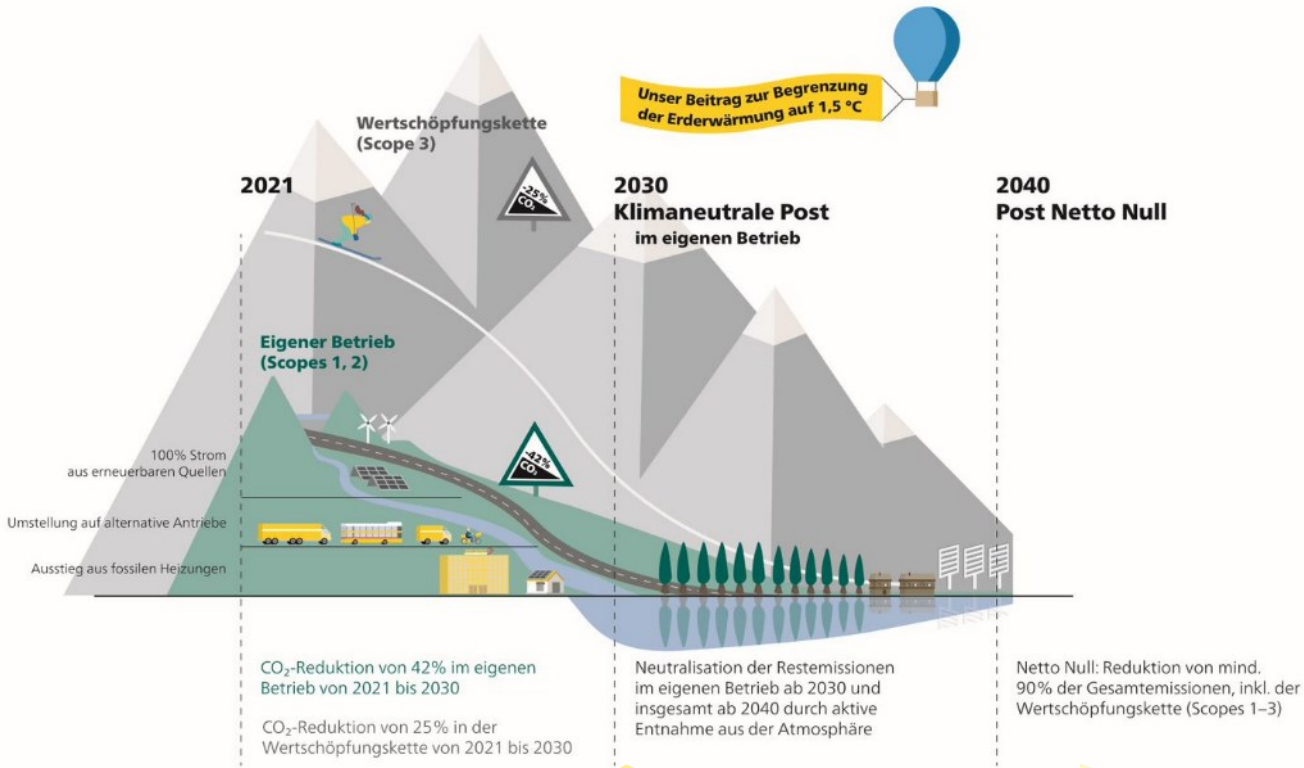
Unser Beitrag zur Begrenzung der Erderwärmung auf 1,5 °C

Wertschöpfungskette (Scope 3)

-25% $CO_2$

2021

2030
Klimaneutrale Post
im eigenen Betrieb

2040
Post Netto Null

Eigener Betrieb (Scopes 1, 2)

-42% $CO_2$

100% Strom aus erneuerbaren Quellen

Umstellung auf alternative Antriebe

Ausstieg aus fossilen Heizungen

$CO_2$-Reduktion von 42% im eigenen Betrieb von 2021 bis 2030

$CO_2$-Reduktion von 25% in der Wertschöpfungskette von 2021 bis 2030

Neutralisation der Restemissionen im eigenen Betrieb ab 2030 und insgesamt ab 2040 durch aktive Entnahme aus der Atmosphäre

Netto Null: Reduktion von mind. 90% der Gesamtemissionen, inkl. der Wertschöpfungskette (Scopes 1–3)